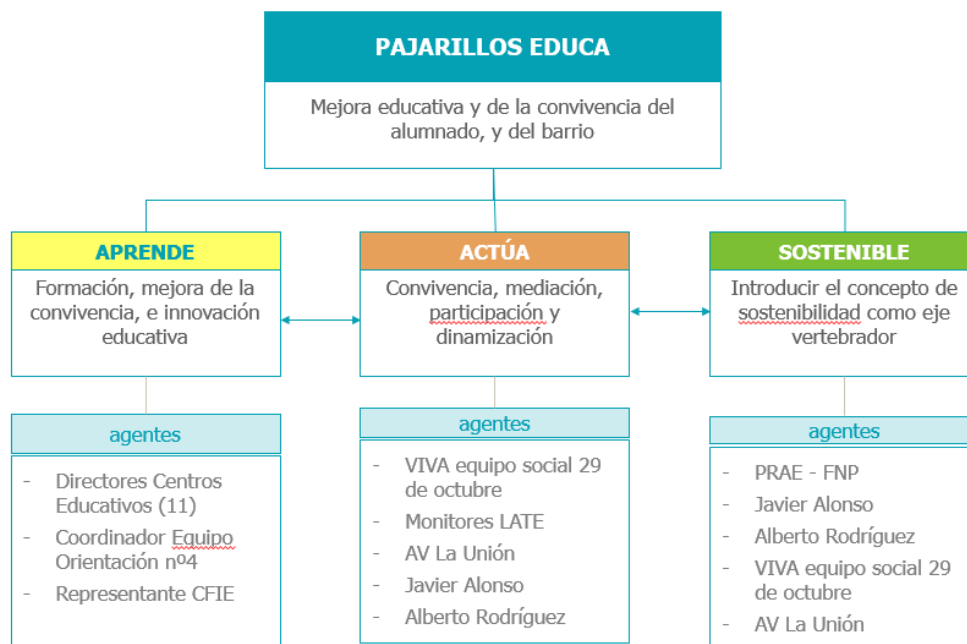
PAJARILLOS EDUCA

Mejora educativa y de la convivencia del alumnado, y del barrio

APRENDE

Formación, mejora de la convivencia, e innovación educativa

agentes

- Directores Centros Educativos (11)
- Coordinador Equipo Orientación nº4
- Representante CFIE

ACTÚA

Convivencia, mediación, participación y dinamización

agentes

- VIVA equipo social 29 de octubre
- Monitores LATE
- AV La Unión
- Javier Alonso
- Alberto Rodríguez

SOSTENIBLE

Introducir el concepto de sostenibilidad como eje vertebrador

agentes

- PRAE - FNP
- Javier Alonso
- Alberto Rodríguez
- VIVA equipo social 29 de octubre
- AV La Unión